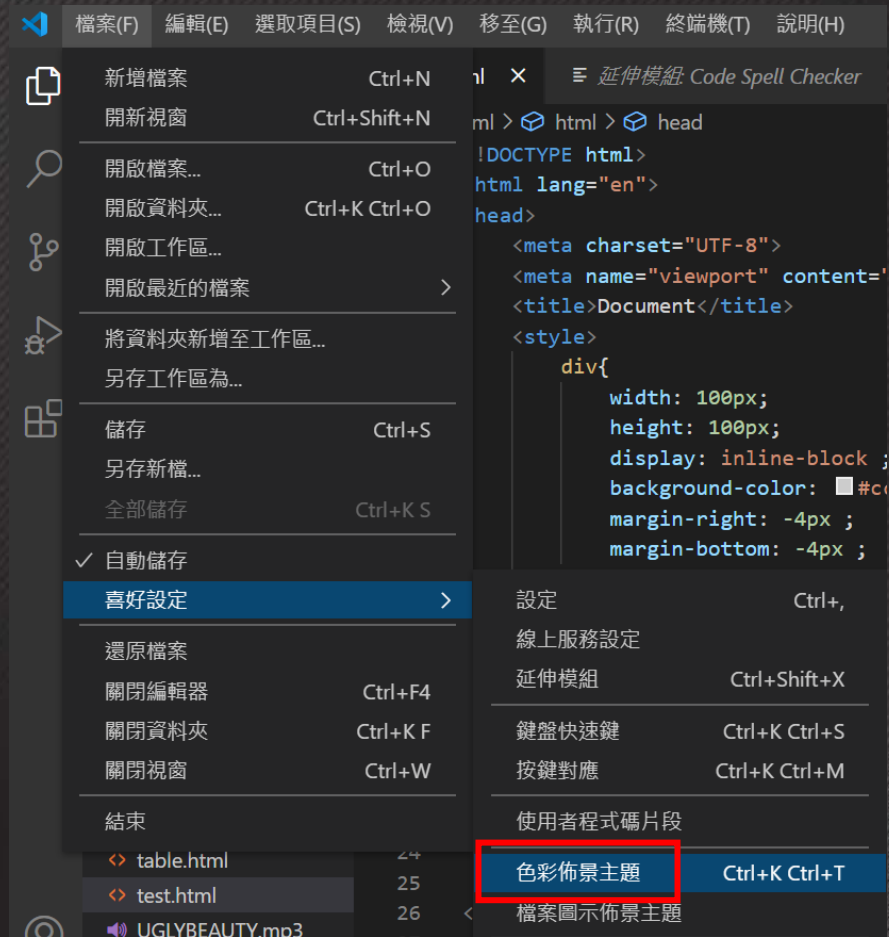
檔案(F) 編輯(E) 選取項目(S) 檢視(V) 移至(G) 執行(R) 終端機(T) 說明(H)

新增檔案 Ctrl+N
開新視窗 Ctrl+Shift+N
開啟檔案... Ctrl+O
開啟資料夾... Ctrl+K Ctrl+O
開啟工作區...
開啟最近的檔案
將資料夾新增至工作區...
另存工作區為...
儲存 Ctrl+S
另存新檔...
全部儲存 Ctrl+K S
✓ 自動儲存
喜好設定
還原檔案
關閉編輯器 Ctrl+F4
關閉資料夾 Ctrl+K F
關閉視窗 Ctrl+W
結束

ml ×
延伸模組: Code Spell Checker

ml > html > head
!DOCTYPE html>
html lang="en">
head>
<meta charset="UTF-8">
<meta name="viewport" content="
<title>Document</title>
<style>
div{
width: 100px;
height: 100px;
display: inline-block ;
background-color: #c
margin-right: -4px ;
margin-bottom: -4px ;

設定 Ctrl+,
線上服務設定
延伸模組 Ctrl+Shift+X
鍵盤快速鍵 Ctrl+K Ctrl+S
按鍵對應 Ctrl+K Ctrl+M
使用者程式碼片段
色彩佈景主題 Ctrl+K Ctrl+T
檔案圖示佈景主題

table.html
test.html
UGLYBEAUTY.mp3
24
25
26